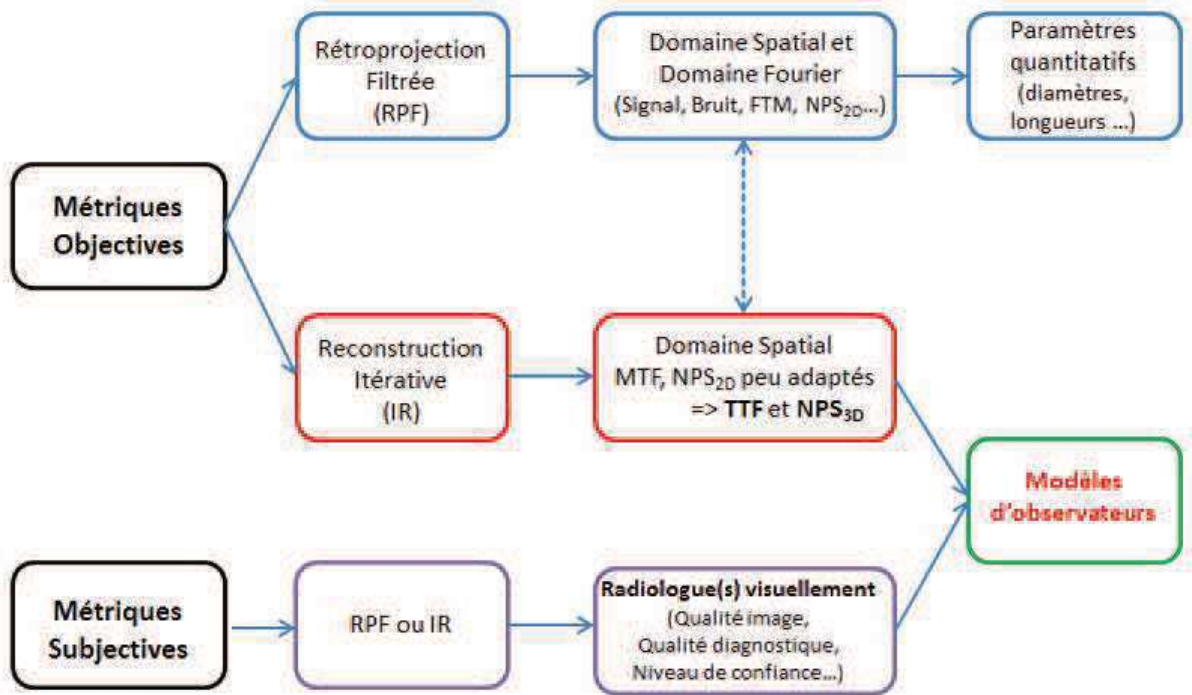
Rétroprojection Filtrée (RPF)

Domaine Spatial et Domaine Fourier (Signal, Bruit, FTM, $NPS_{2D}$...)

Paramètres quantitatifs (diamètres, longueurs ...)

Métriques Objectives

Reconstruction Itérative (IR)

Domaine Spatial MTF, $NPS_{2D}$ peu adaptés => TTF et $NPS_{3D}$

Modèles d'observateurs

Métriques Subjectives

RPF ou IR

Radiologue(s) visuellement (Qualité image, Qualité diagnostique, Niveau de confiance...)